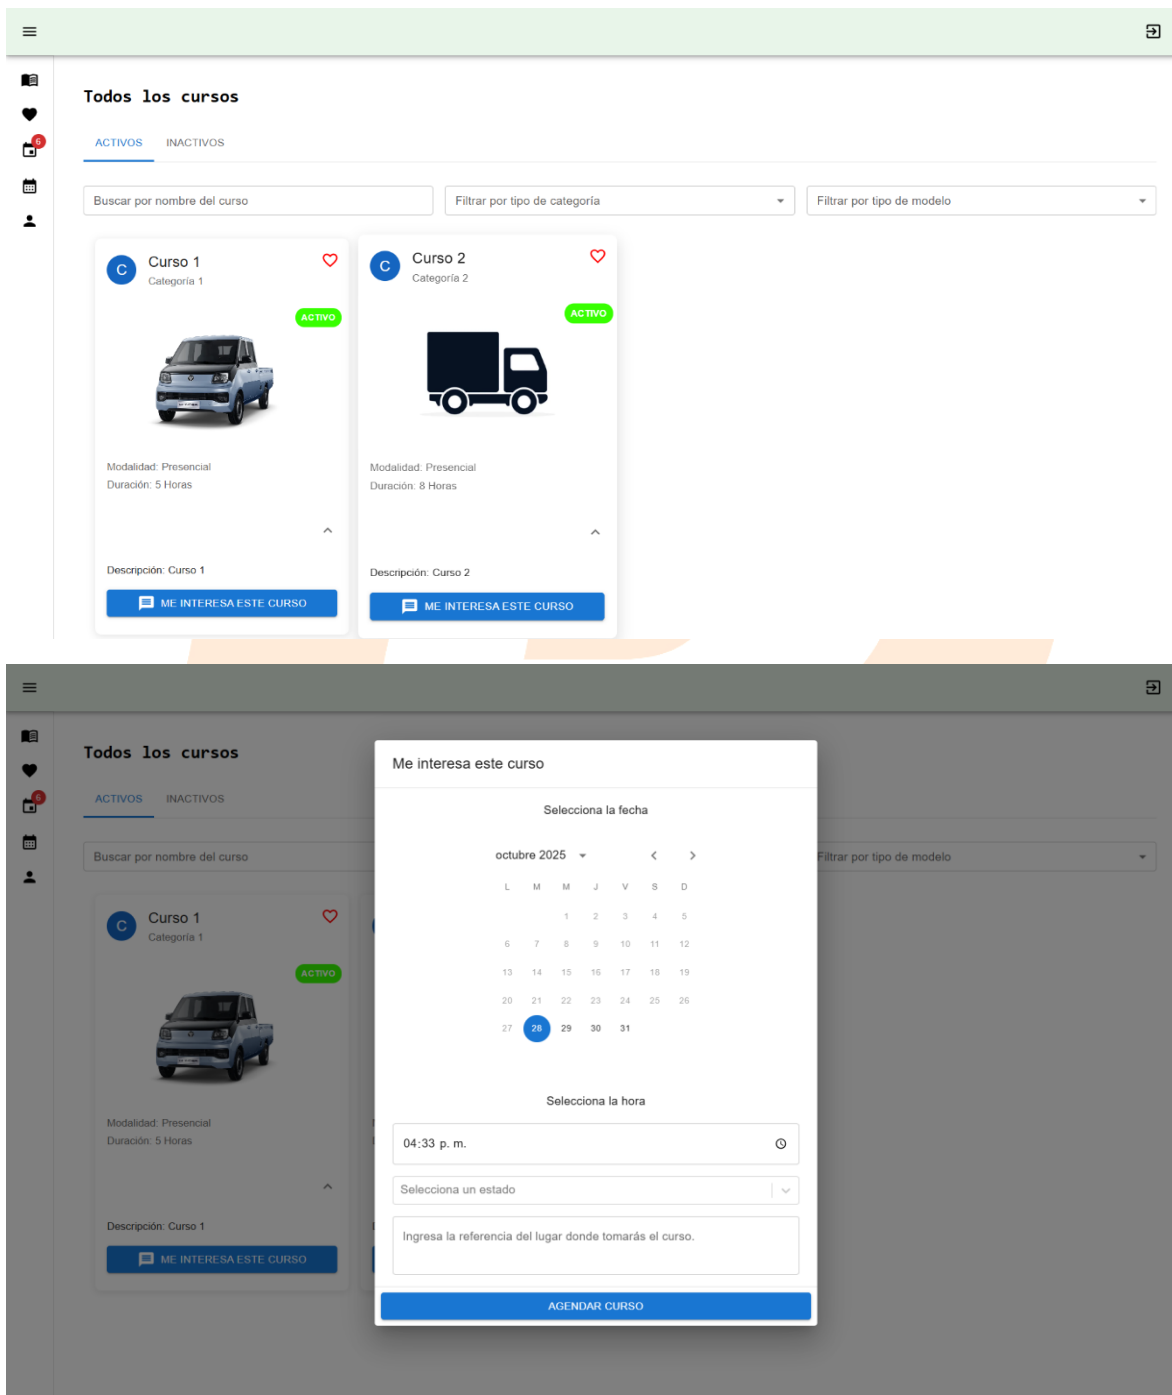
6

Todos los cursos

ACTIVOS INACTIVOS

Buscar por nombre del curso

Filtrar por tipo de categoría

Filtrar por tipo de modelo

C Curso 1
Categoría 1

ACTIVO

Modalidad: Presencial
Duración: 5 Horas

Descripción: Curso 1

ME INTERESA ESTE CURSO

C Curso 2
Categoría 2

ACTIVO

Modalidad: Presencial
Duración: 8 Horas

Descripción: Curso 2

ME INTERESA ESTE CURSO

6

Todos los cursos

ACTIVOS INACTIVOS

Buscar por nombre del curso

Filtrar por tipo de modelo

C Curso 1
Categoría 1

ACTIVO

Modalidad: Presencial
Duración: 5 Horas

Descripción: Curso 1

ME INTERESA ESTE CURSO

Me interesa este curso

Selecciona la fecha

octubre 2025

| L | M | M | J | V | S | D |
|---|---|---|---|---|---|---|
| | | 1 | 2 | 3 | 4 | 5 |
| 6 | 7 | 8 | 9 | 10 | 11 | 12 |
| 13 | 14 | 15 | 16 | 17 | 18 | 19 |
| 20 | 21 | 22 | 23 | 24 | 25 | 26 |
| 27 | 28 | 29 | 30 | 31 | | |

Selecciona la hora

04:33 p. m.

Selecciona un estado

Ingresa la referencia del lugar donde tomarás el curso.

AGENDAR CURSO